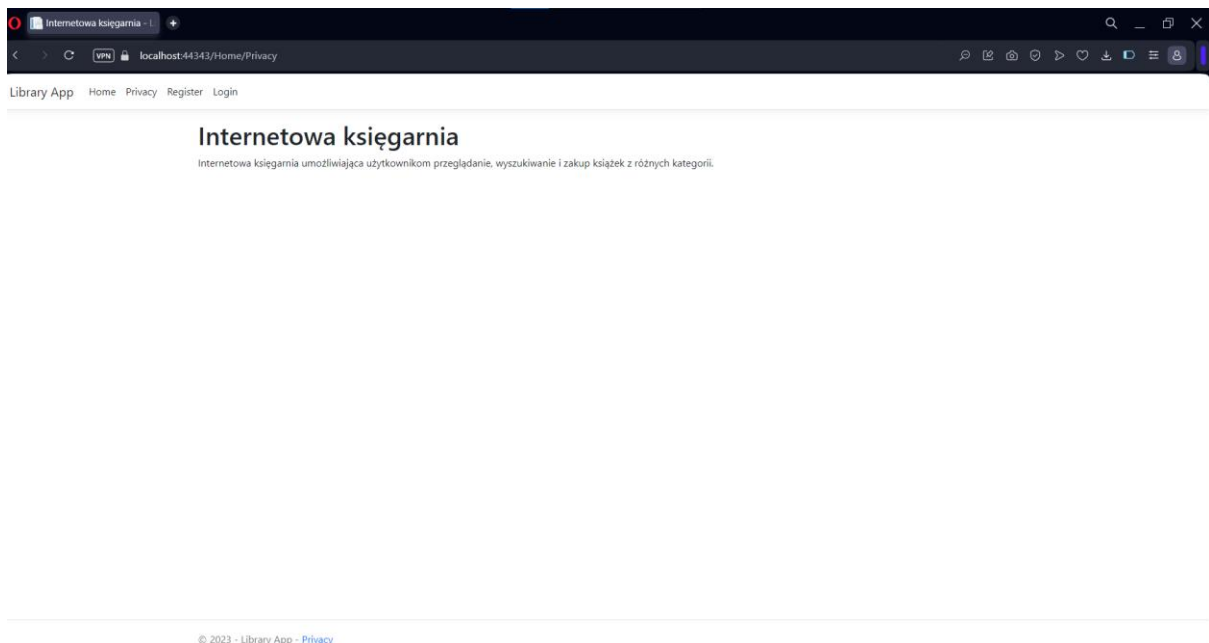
Internetowa księgarnia - L

VPN localhost:44343/Home/Privacy

Library App Home Privacy Register Login

Internetowa księgarnia

Internetowa księgarnia umożliwiająca użytkownikom przeglądanie, wyszukiwanie i zakup książek z różnych kategorii.

© 2023 - Library App - Privacy